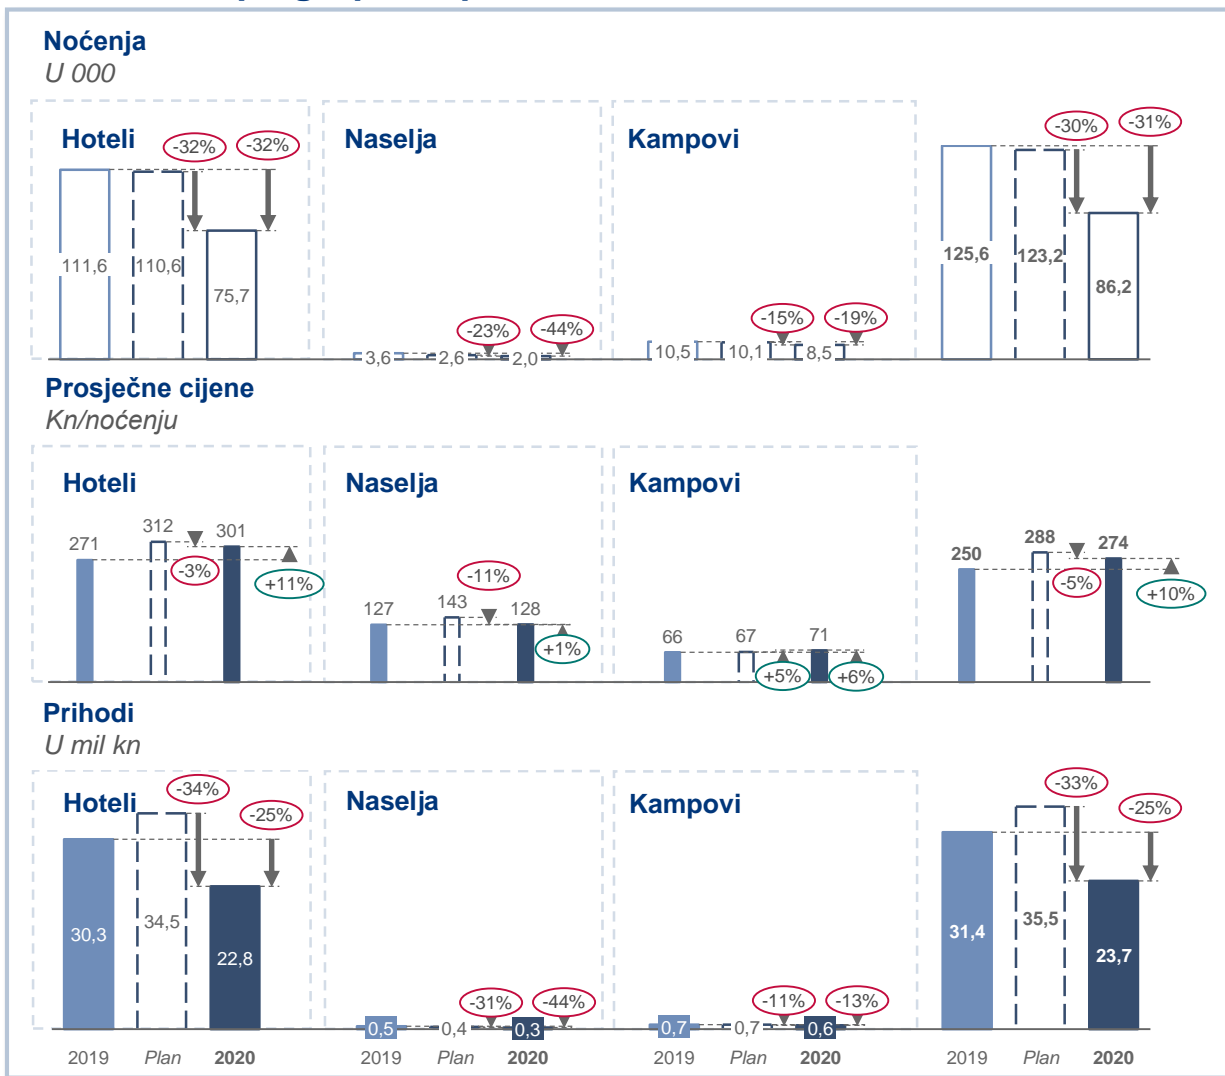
Noćenja
U 000

Hoteli
-32%
-32%
111,6
110,6
75,7

Naselja
-23%
-44%
3,6
2,6
2,0

Kampovi
-15%
-19%
10,5
10,1
8,5

-30%
-31%
125,6
123,2
86,2

Prosječne cijene
Kn/noćenju

Hoteli
271
312
301
-3%
+11%

Naselja
-11%
127
143
128
+1%

Kampovi
66
67
71
+5%
+6%

250
288
274
-5%
+10%

Prihodi
U mil kn

Hoteli
-34%
-25%
30,3
34,5
22,8

Naselja
-31%
-44%
0,5
0,4
0,3

Kampovi
-11%
-13%
0,7
0,7
0,6

-33%
-25%
31,4
35,5
23,7

2019 Plan 2020
2019 Plan 2020
2019 Plan 2020
2019 Plan 2020